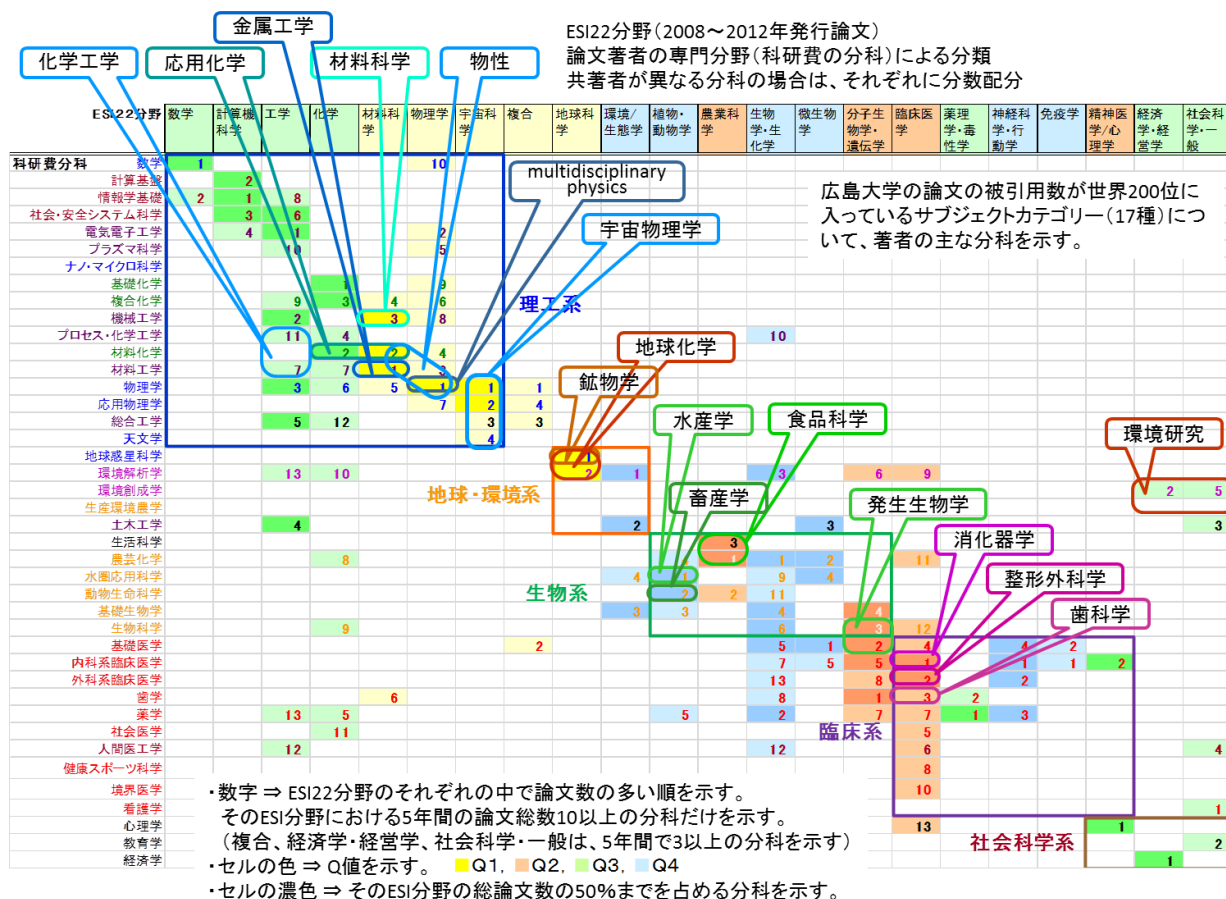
ESI22分野（2008〜2012年発行論文）
論文著者の専門分野（科研費の分科）による分類
共著者が異なる分科の場合は、それぞれに分数配分

金属工学
化学工学
応用化学
材料科学
物性

ESI22分野 数学 計算機科学 工学 化学 材料科学 物理学 宇宙科学 複合 地球科学 環境/生態学 植物・動物学 農業科学 生物学・生化学 微生物学 分子生物学・遺伝学 臨床医学 薬理学・毒性学 神経科学・行動学 免疫学 精神医学/心理学 経済学・経営学 社会科学・一般

科研費分科
数学 1 10
計算基盤 2
情報学基礎 2 1 8
社会・安全システム科学 3 6
電気電子工学 4 1 2
プラズマ科学 10 5
ナノ・マイクロ科学
基礎化学 1 9
複合化学 9 3 4 6
機械工学 2 3 8
プロセス・化学工学 11 4 10
材料化学 2 2 4
材料工学 7 7 1 3
物理学 3 6 5 1 1 1
応用物理学 7 2 4
総合工学 5 12 3 3
天文学 4
地球惑星科学 2 1
環境解析学 13 10 3 6 9
環境創成学 2 5
生産環境農学
土木工学 4 2 3 3
生活科学 3
農芸化学 8 11
水圏応用科学 4 1 1 9 2
動物生命科学 2 2 11 4
基礎生物学 3 3 4 4
生物科学 9 6 3 12
基礎医学 2 5 1 2 4 4 2
内科系臨床医学 7 5 5 1 1 1 2
外科系臨床医学 13 8 2 2
歯学 6 8 1 3 2
薬学 13 5 5 2 7 7 1 3
社会医学 11 5
人間医工学 12 12 6 4
健康スポーツ科学 8
境界医学 10 1
看護学
心理学 13 1
教育学 2
経済学 1

multidisciplinary physics
宇宙物理学
広島大学の論文の被引用数が世界200位に入っているサブジェクトカテゴリー（17種）について、著者の主な分科を示す。
理工系
地球化学
鉱物学
水産学
食品科学
環境研究
地球・環境系
畜産学
発生生物学
消化器学
生物系
整形外科学
歯科学
臨床系
社会科学系

・数字 ⇒ ESI22分野のそれぞれの中で論文数の多い順を示す。
そのESI分野における5年間の論文総数10以上の分科だけを示す。
（複合、経済学・経営学、社会科学・一般は、5年間で3以上の分科を示す）
・セルの色 ⇒ Q値を示す。 Q1，Q2，Q3，Q4
・セルの濃色 ⇒ そのESI分野の総論文数の50%までを占める分科を示す。